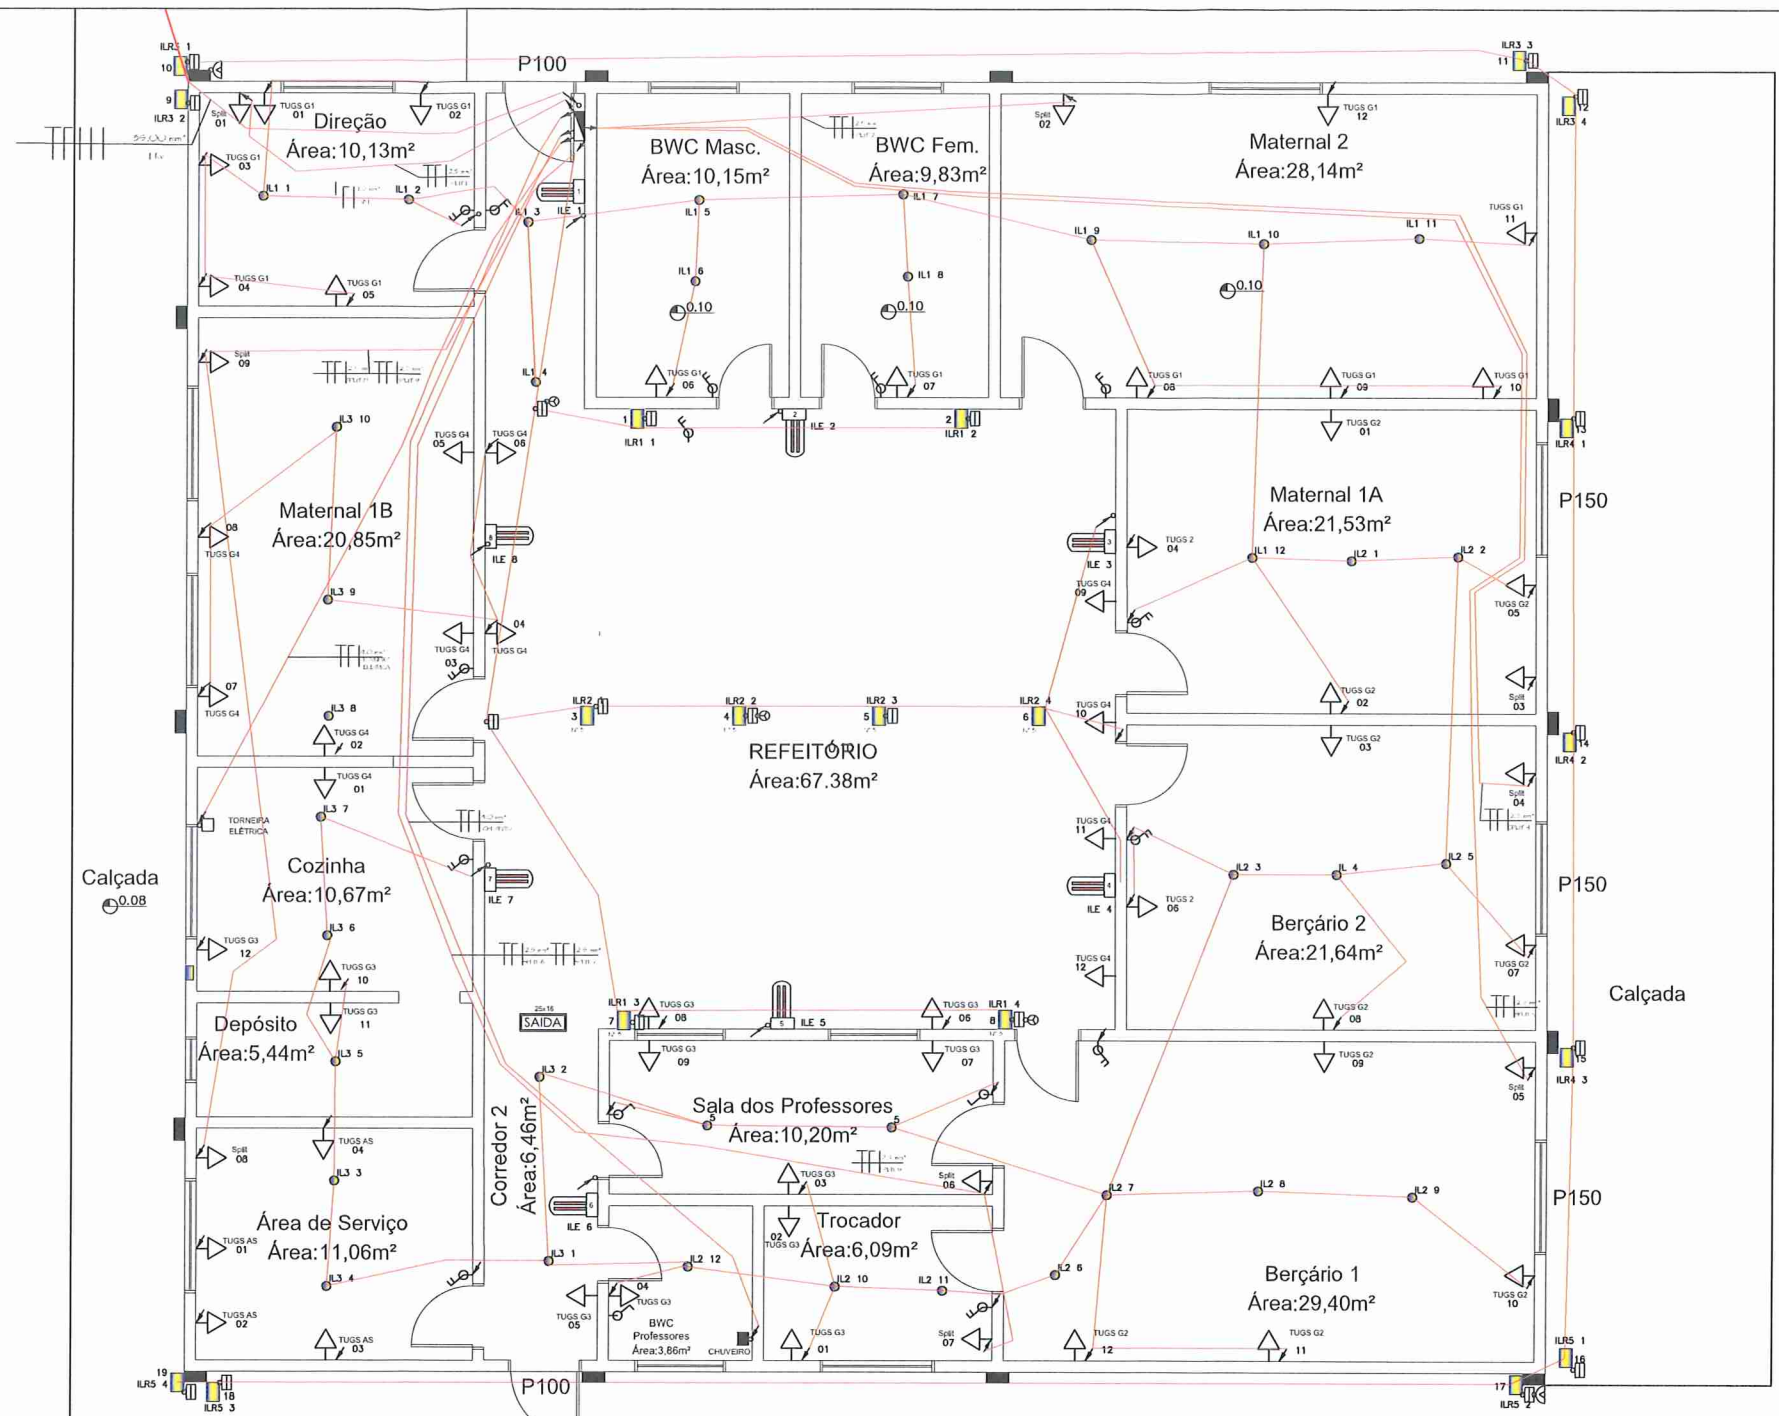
P100

ILR5 1
10
9
ILR3 2

ILR3 3
11

12
ILR3 4

Split 01
TUGS G1 01
Direção
Área:10,13m²
TUGS G1 02
TUGS G1 03
IL1 1
IL1 2
IL1 3
ILE 1
TUGS G1 04
TUGS G1 05

BWC Masc.
Área:10,15m²
IL1 5
IL1 6
0.10
TUGS G1 06

BWC Fem.
Área:9,83m²
IL1 7
IL1 8
0.10
TUGS G1 07

Split 02
TUGS G1 12
Maternal 2
Área:28,14m²
TUGS G1 11
IL1 9
IL1 10
IL1 11
0.10
TUGS G1 08
TUGS G1 09
TUGS G1 10

Split 09
IL3 10
Maternal 1B
Área:20,85m²
08
TUGS G4
IL3 9
TUGS G4 05
TUGS G4 06
IL1 4
ILE 8
04
TUGS G4
TUGS G4 03
07
TUGS G4
IL3 8
TUGS G4 02

1
ILR1 1
ILE 2
2
ILR1 2

TUGS G2 01
13
ILR4 1
P150
Maternal 1A
Área:21,53m²
ILE 3
TUGS 2 04
TUGS G4 09
IL1 12
IL2 1
IL2 2
TUGS G2 05
TUGS G2 02
Split 03

ILR2 1
3
ILR2 2
4
ILR2 3
5
ILR2 4
6
REFEITÓRIO
Área:67.38m²

TUGS G4 10
TUGS G2 03
14
ILR4 2
Split 04
TUGS G4 11
ILE 4
TUGS 2 06
IL2 3
IL 4
IL2 5
P150
Berçário 2
Área:21,64m²
TUGS G2 07
TUGS G4 12
TUGS G2 08
Calçada

TUGS G4 01
IL3 7
TORNEIRA ELÉTRICA
Cozinha
Área:10,67m²
ILE 7
IL3 6
TUGS G3 12
TUGS G3 10

Calçada
0.08

SAIDA

ILR1 3
7
TUGS G3 08
ILE 5
TUGS G3 06
ILR1 4
8
TUGS G3 09
TUGS G3 07

Depósito
Área:5,44m²
TUGS G3 11
IL3 5

15
ILR4 3
TUGS G2 09
Split 05

IL3 2
Sala dos Professores
Área:10,20m²
5
Corredor 2
Área:6,46m²

Split 08
TUGS AS 04
IL3 3
Área de Serviço
Área:11,06m²
TUGS AS 01
IL3 4
TUGS AS 02
TUGS AS 03

ILE 6
IL3 1
IL2 12
TUGS G3 03
Split 06
Trocador
Área:6,09m²
02 TUGS G3
IL2 10
IL2 11
04
TUGS G3
TUGS G3 05
BWC Professores
Área:3,86m²
CHUVEIRO
TUGS G3 01
Split 07

IL2 7
IL2 8
IL2 9
P150
IL2 6
Berçário 1
Área:29,40m²
TUGS G2 10
TUGS G2 12
TUGS G2 11

19
ILR5 4
18
ILR5 3
P100
17
ILR5 2
ILR5 1
16